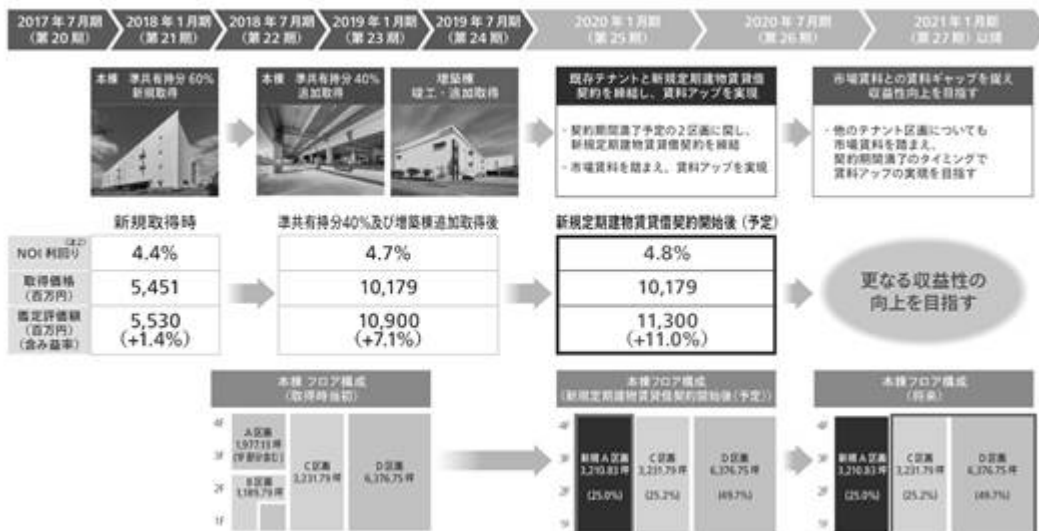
2017年7月期（第20期） 2018年1月期（第21期） 2018年7月期（第22期） 2019年1月期（第23期） 2019年7月期（第24期） 2020年1月期（第25期） 2020年7月期（第26期） 2021年1月期（第27期）以降

本棟　準共有持分60% 新規取得

本棟　準共有持分40% 追加取得

増築棟 竣工・追加取得

既存テナントと新規定期建物賃貸借契約を締結し、賃料アップを実現

・契約期間満了予定の2区画に関し、新規定期建物賃貸借契約を締結
・市場賃料を踏まえ、賃料アップを実現

市場賃料との賃料ギャップを捉え収益性向上を目指す

・他のテナント区画についても市場賃料を踏まえ、契約期間満了のタイミングで賃料アップの実現を目指す

| | 新規取得時 | 準共有持分40%及び増築棟追加取得後 | 新規定期建物賃貸借契約開始後（予定） |
|---|---|---|---|
| NOI利回り（注） | 4.4% | 4.7% | 4.8% |
| 取得価格（百万円） | 5,451 | 10,179 | 10,179 |
| 鑑定評価額（百万円）（含み益率） | 5,530 (+1.4%) | 10,900 (+7.1%) | 11,300 (+11.0%) |

更なる収益性の向上を目指す

本棟 フロア構成（取得時当初）
4F 3F 2F 1F
A区画 1,977.18坪 (早期解約)
B区画 1,189.79坪
C区画 3,231.79坪
D区画 6,376.75坪

本棟 フロア構成（新規定期建物賃貸借契約開始後（予定））
新規A区画 3,210.83坪 (25.0%)
C区画 3,231.79坪 (25.2%)
D区画 6,376.75坪 (49.7%)

本棟 フロア構成（将来）
新規A区画 3,210.83坪 (25.0%)
C区画 3,231.79坪 (25.2%)
D区画 6,376.75坪 (49.7%)